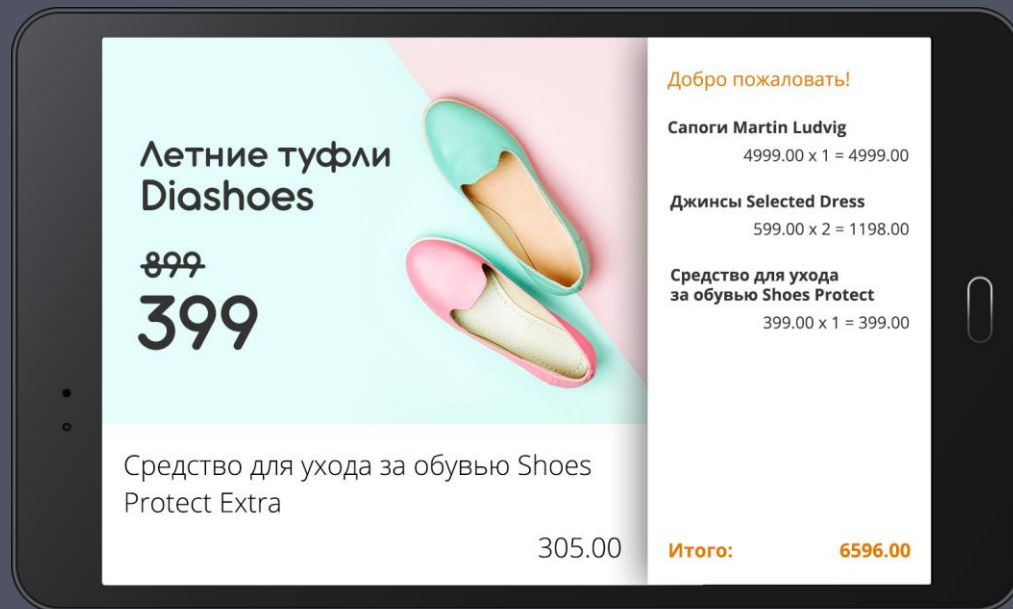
Летние туфли Diashoes

~~899~~

399

Средство для ухода за обувью Shoes Protect Extra

305.00

Добро пожаловать!

Сапоги Martin Ludvig

4999.00 x 1 = 4999.00

Джинсы Selected Dress

599.00 x 2 = 1198.00

Средство для ухода за обувью Shoes Protect

399.00 x 1 = 399.00

Итого: 6596.00